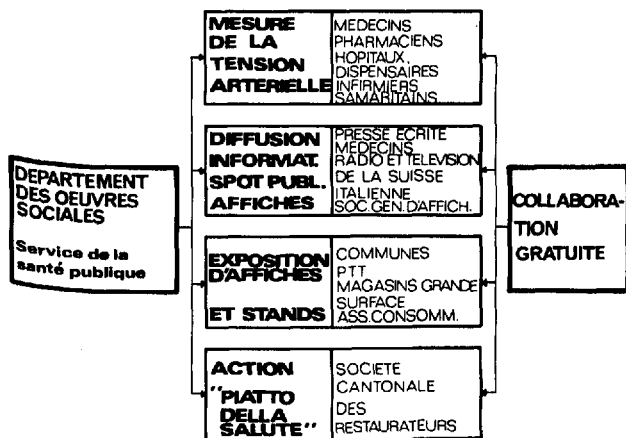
DEPARTEMENT DES OEUVRES SOCIALES

Service de la santé publique

MESURE DE LA TENSION ARTERIELLE

MEDECINS
PHARMACIENS
HOPITAUX
DISPENSAIRES
INFIRMIERS
SAMARITAINS

DIFFUSION INFORMAT. SPOT PUBL. AFFICHES

PRESSE ECRITE
MEDECINS
RADIO ET TELEVISION DE LA SUISSE ITALIENNE
SOC. GEN. D'AFFICH.

EXPOSITION D'AFFICHES ET STANDS

COMMUNES
PTT
MAGASINS GRANDE SURFACE
ASS.CONSOMM.

ACTION "PIATTO DELLA SALUTE"

SOCIETE CANTONALE DES RESTAURATEURS

COLLABORATION GRATUITE